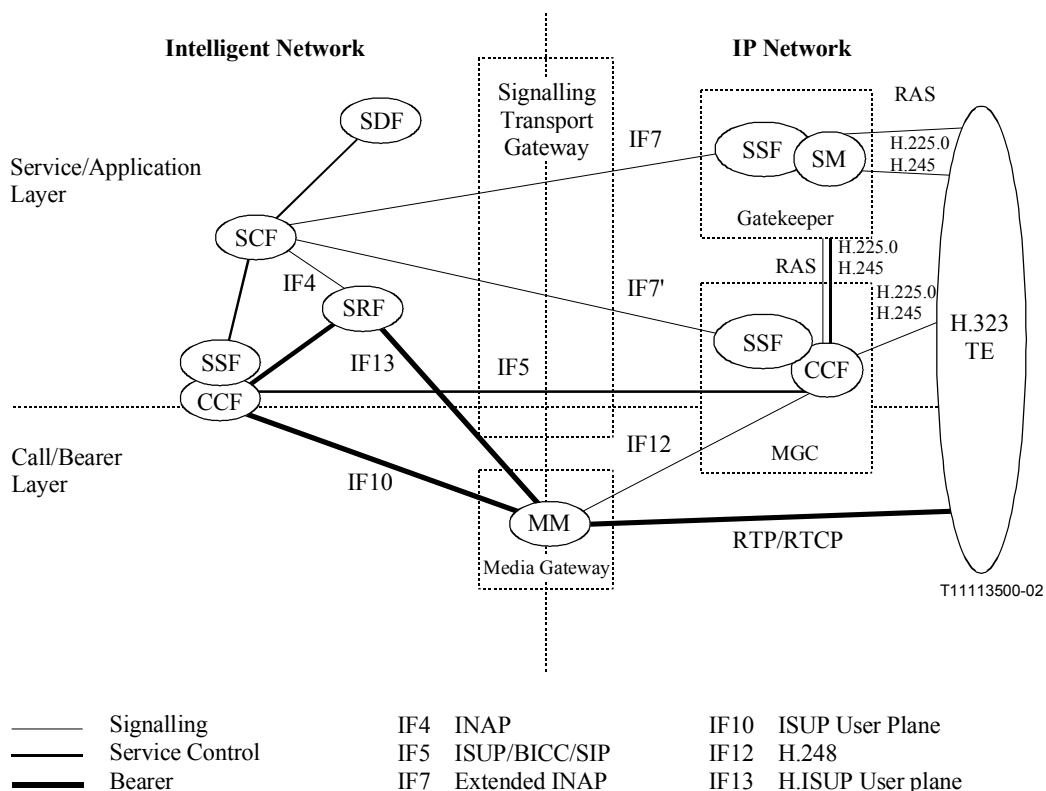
Intelligent Network

IP Network

Signalling Transport Gateway

RAS

SDF

IF7

SSF

SM

H.225.0
H.245

Service/Application Layer

Gatekeeper

SCF

H.225.0
H.245

RAS

IF4

SRF

IF7'

H.225.0
H.245

H.323
TE

SSF

SSF

IF13

IF5

CCF

CCF

Call/Bearer Layer

IF12

MGC

IF10

MM

RTP/RTCP

Media Gateway

T11113500-02

Signalling
Service Control
Bearer

IF4 INAP
IF5 ISUP/BICC/SIP
IF7 Extended INAP

IF10 ISUP User Plane
IF12 H.248
IF13 H.ISUP User plane